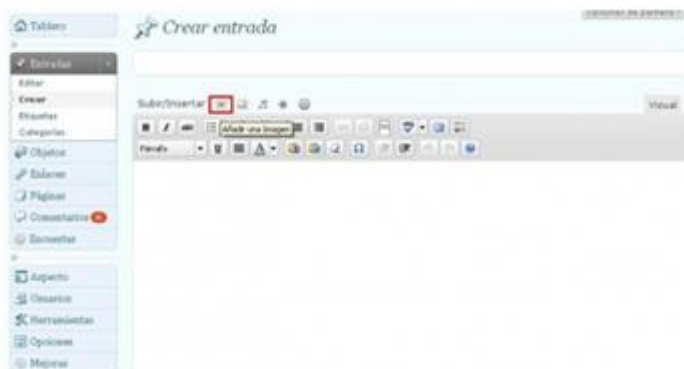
Tablero

Entradas

Editar

Crear

Etiquetas

Categorías

Objetos

Enlaces

Páginas

Comentarios

Encuestas

Aspecto

Usuarios

Herramientas

Opciones

Mejoras

Opciones de pantalla

Crear entrada

Subir/Insertar

Añade una imagen

Visual

Párrafo